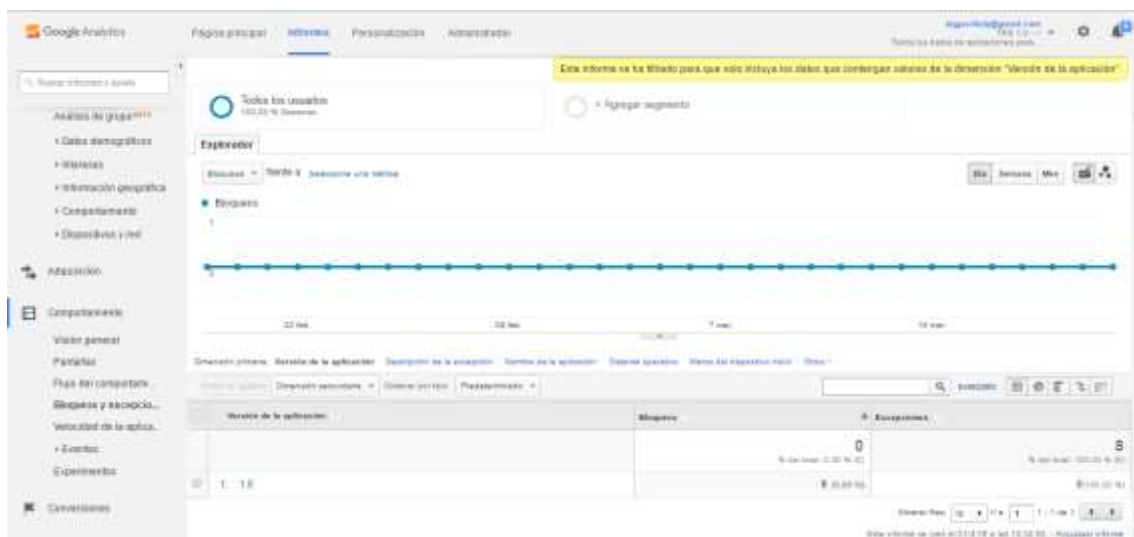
Google Analytics

Página principal Informes Personalización Administrador

Buscar informes y ayuda

Análisis de grupo BETA
• Datos demográficos
• Intereses
• Información geográfica
• Comportamiento
• Dispositivos y red

Adquisición

Comportamiento
Visión general
Pantallas
Flujo del comportamiento
Bloqueos y excepciones
Velocidad de la aplicación
• Eventos
Experimentos

Conversiones

Este informe se ha filtrado para que solo incluya los datos que contengan valores de la dimensión "Versión de la aplicación"

Todos los usuarios
100,00 % Sesiones

+ Agregar segmento

Explorador

Bloqueos ▾ frente a Seleccione una métrica

Día Semana Mes

• Bloqueos
1

0

22 feb. 29 feb. 7 mar. 14 mar.

Dimensión primaria: Versión de la aplicación Descripción de la excepción Nombre de la aplicación Sistema operativo Marca del dispositivo móvil Otros ▾

Dimensión secundaria ▾ Ordenar por tipo: Predeterminado ▾

avanzado

| | Versión de la aplicación | Bloqueos | ↓ Excepciones |
|---|---|---|---|
| | | 0<br>% del total: 0,00 % (0) | 8<br>% del total: 100,00 % (8) |
| | 1. 1.0 | 0 (0,00 %) | 8 (100,00 %) |

Mostrar filas: 10 ▾ Ir a: 1 1 - 1 de 1

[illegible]